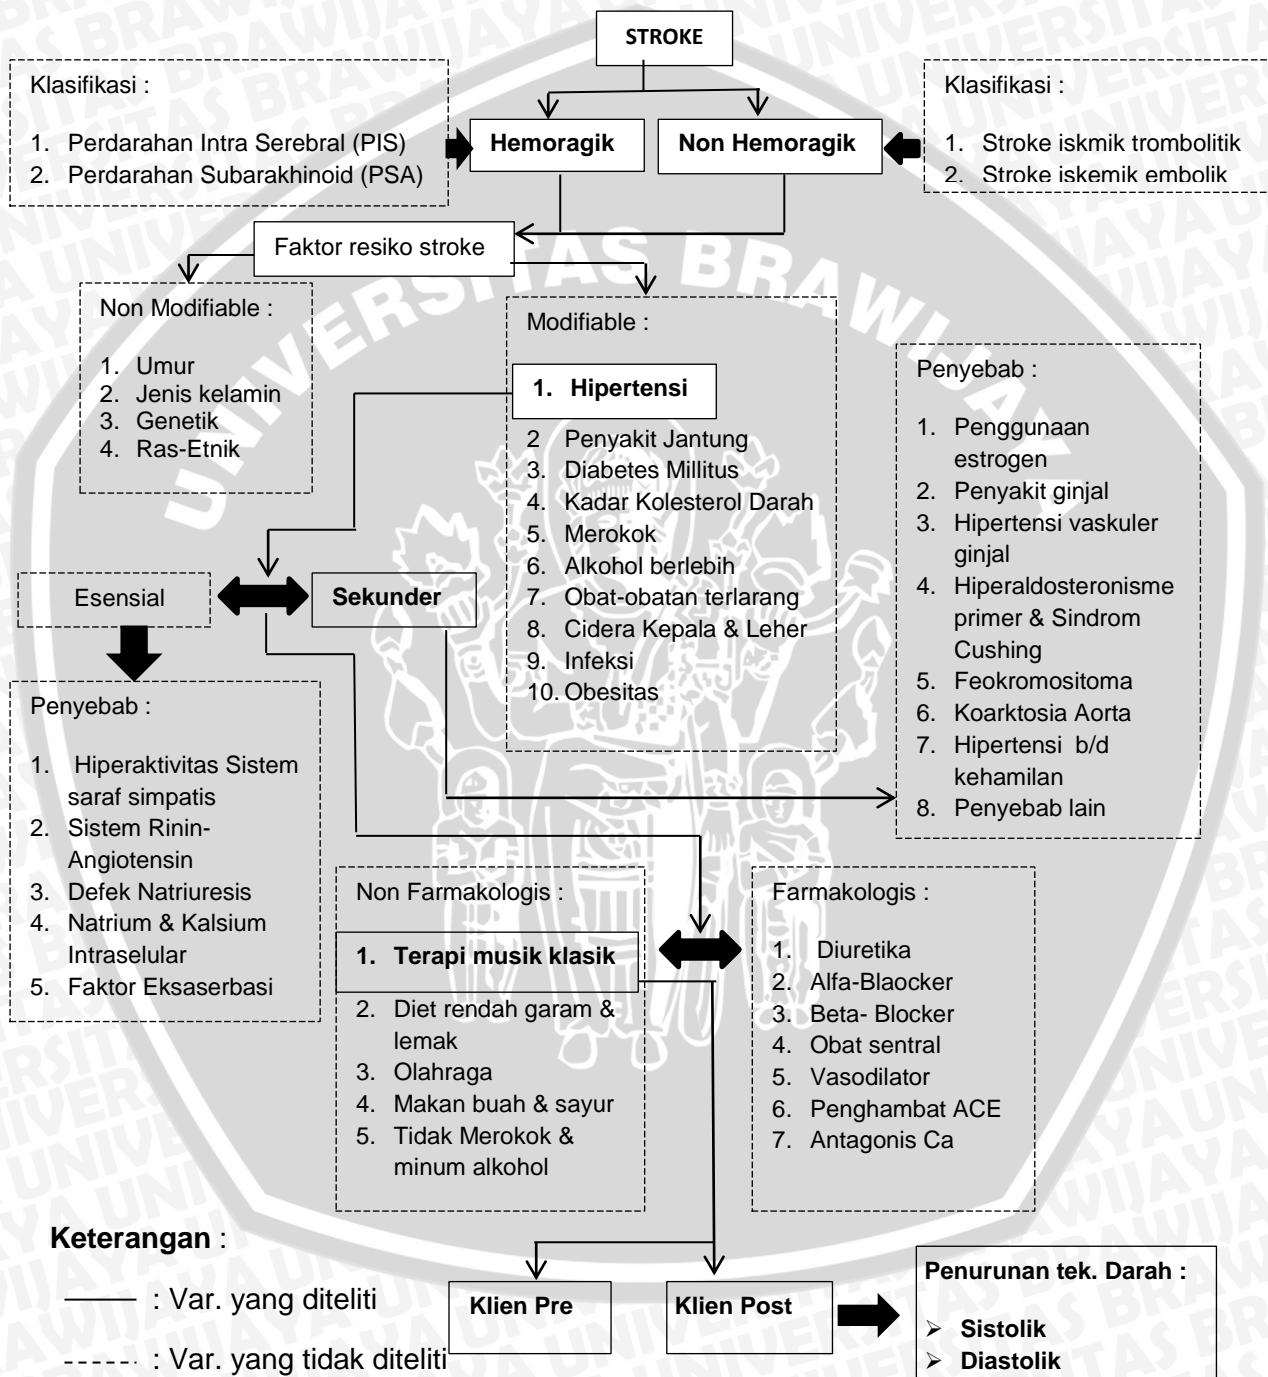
STROKE

Klasifikasi :

1. Perdarahan Intra Serebral (PIS)
2. Perdarahan Subarakhinoid (PSA)

Hemoragik

Non Hemoragik

Klasifikasi :

1. Stroke iskmik trombolitik
2. Stroke iskemik embolik

Faktor resiko stroke

Non Modifiable :

1. Umur
2. Jenis kelamin
3. Genetik
4. Ras-Etnik

Modifiable :

1. Hipertensi
2 Penyakit Jantung
3. Diabetes Millitus
4. Kadar Kolesterol Darah
5. Merokok
6. Alkohol berlebih
7. Obat-obatan terlarang
8. Cidera Kepala & Leher
9. Infeksi
10. Obesitas

Penyebab :

1. Penggunaan estrogen
2. Penyakit ginjal
3. Hipertensi vaskuler ginjal
4. Hiperaldosteronisme primer & Sindrom Cushing
5. Feokromositoma
6. Koarktosia Aorta
7. Hipertensi b/d kehamilan
8. Penyebab lain

Esensial

Sekunder

Penyebab :

1. Hiperaktivitas Sistem saraf simpatis
2. Sistem Rinin-Angiotensin
3. Defek Natriuresis
4. Natrium & Kalsium Intraselular
5. Faktor Eksaserbasi

Non Farmakologis :

1. Terapi musik klasik
2. Diet rendah garam & lemak
3. Olahraga
4. Makan buah & sayur
5. Tidak Merokok & minum alkohol

Farmakologis :

1. Diuretika
2. Alfa-Blaocker
3. Beta- Blocker
4. Obat sentral
5. Vasodilator
6. Penghambat ACE
7. Antagonis Ca

Keterangan :

: Var. yang diteliti

: Var. yang tidak diteliti

Klien Pre

Klien Post

Penurunan tek. Darah :

➢ Sistolik
➢ Diastolik